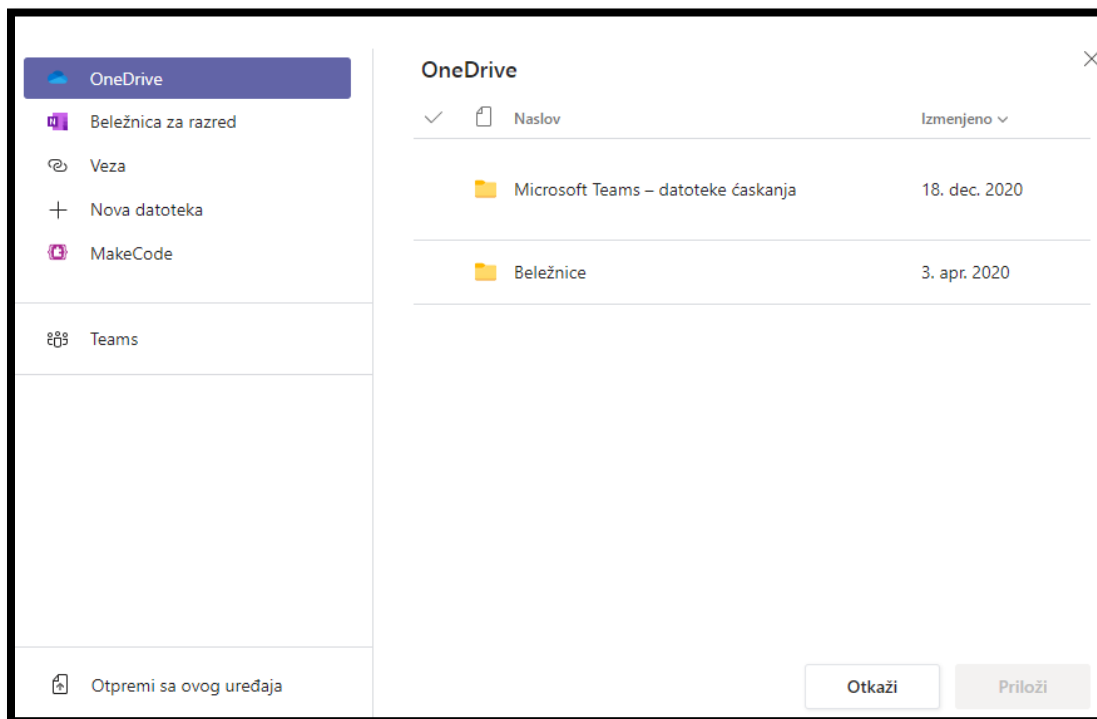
OneDrive
Beležnica za razred
Veza
Nova datoteka
MakeCode

Teams

Otpremi sa ovog uređaja

OneDrive

| Naslov | Izmenjeno |
|---|---|
| Microsoft Teams – datoteke ćaskanja | 18. dec. 2020 |
| Beležnice | 3. apr. 2020 |

Otkaži
Priloži